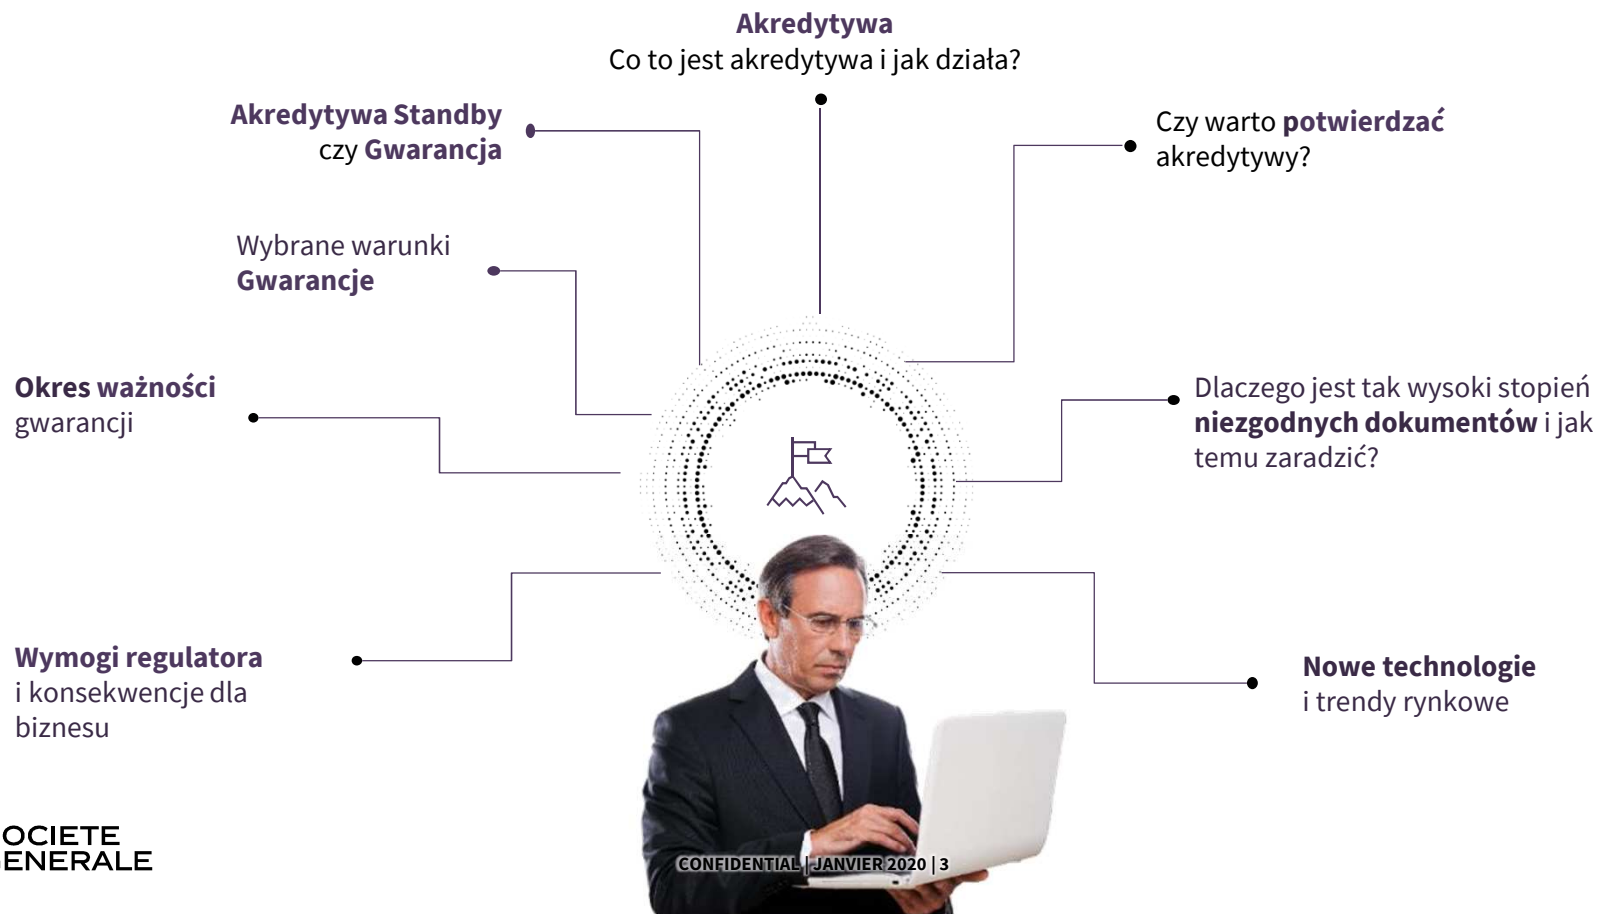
Akredytywa
Co to jest akredytywa i jak działa?

Akredytywa Standby czy Gwarancja

Czy warto potwierdzać akredytywy?

Wybrane warunki Gwarancje

Okres ważności gwarancji

Dlaczego jest tak wysoki stopień niezgodnych dokumentów i jak temu zaradzić?

Wymogi regulatora i konsekwencje dla biznesu

Nowe technologie i trendy rynkowe

OCIETE
ENERALE

CONFIDENTIAL | JANVIER 2020 | 3